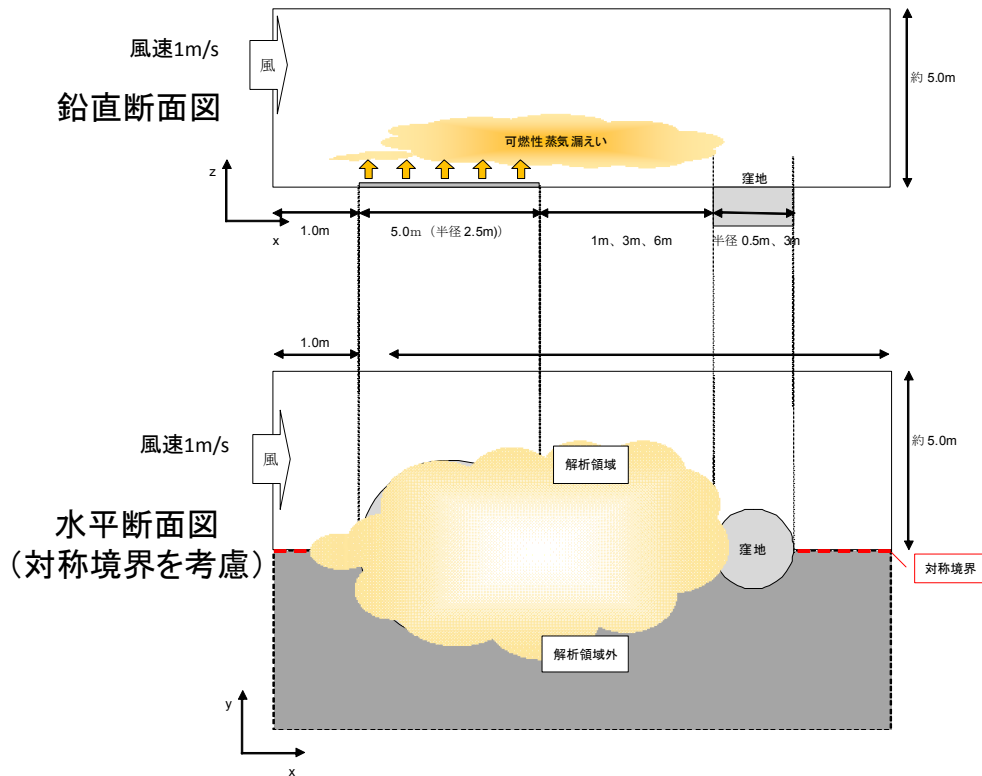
風速1m/s

風

鉛直断面図

約 5.0m

可燃性蒸気漏えい

z

窪地

x

1.0m

5.0m（半径 2.5m)）

1m、3m、6m

半径 0.5m、3m

1.0m

風速1m/s

風

約 5.0m

解析領域

水平断面図
（対称境界を考慮）

窪地

対称境界

解析領域外

y

x